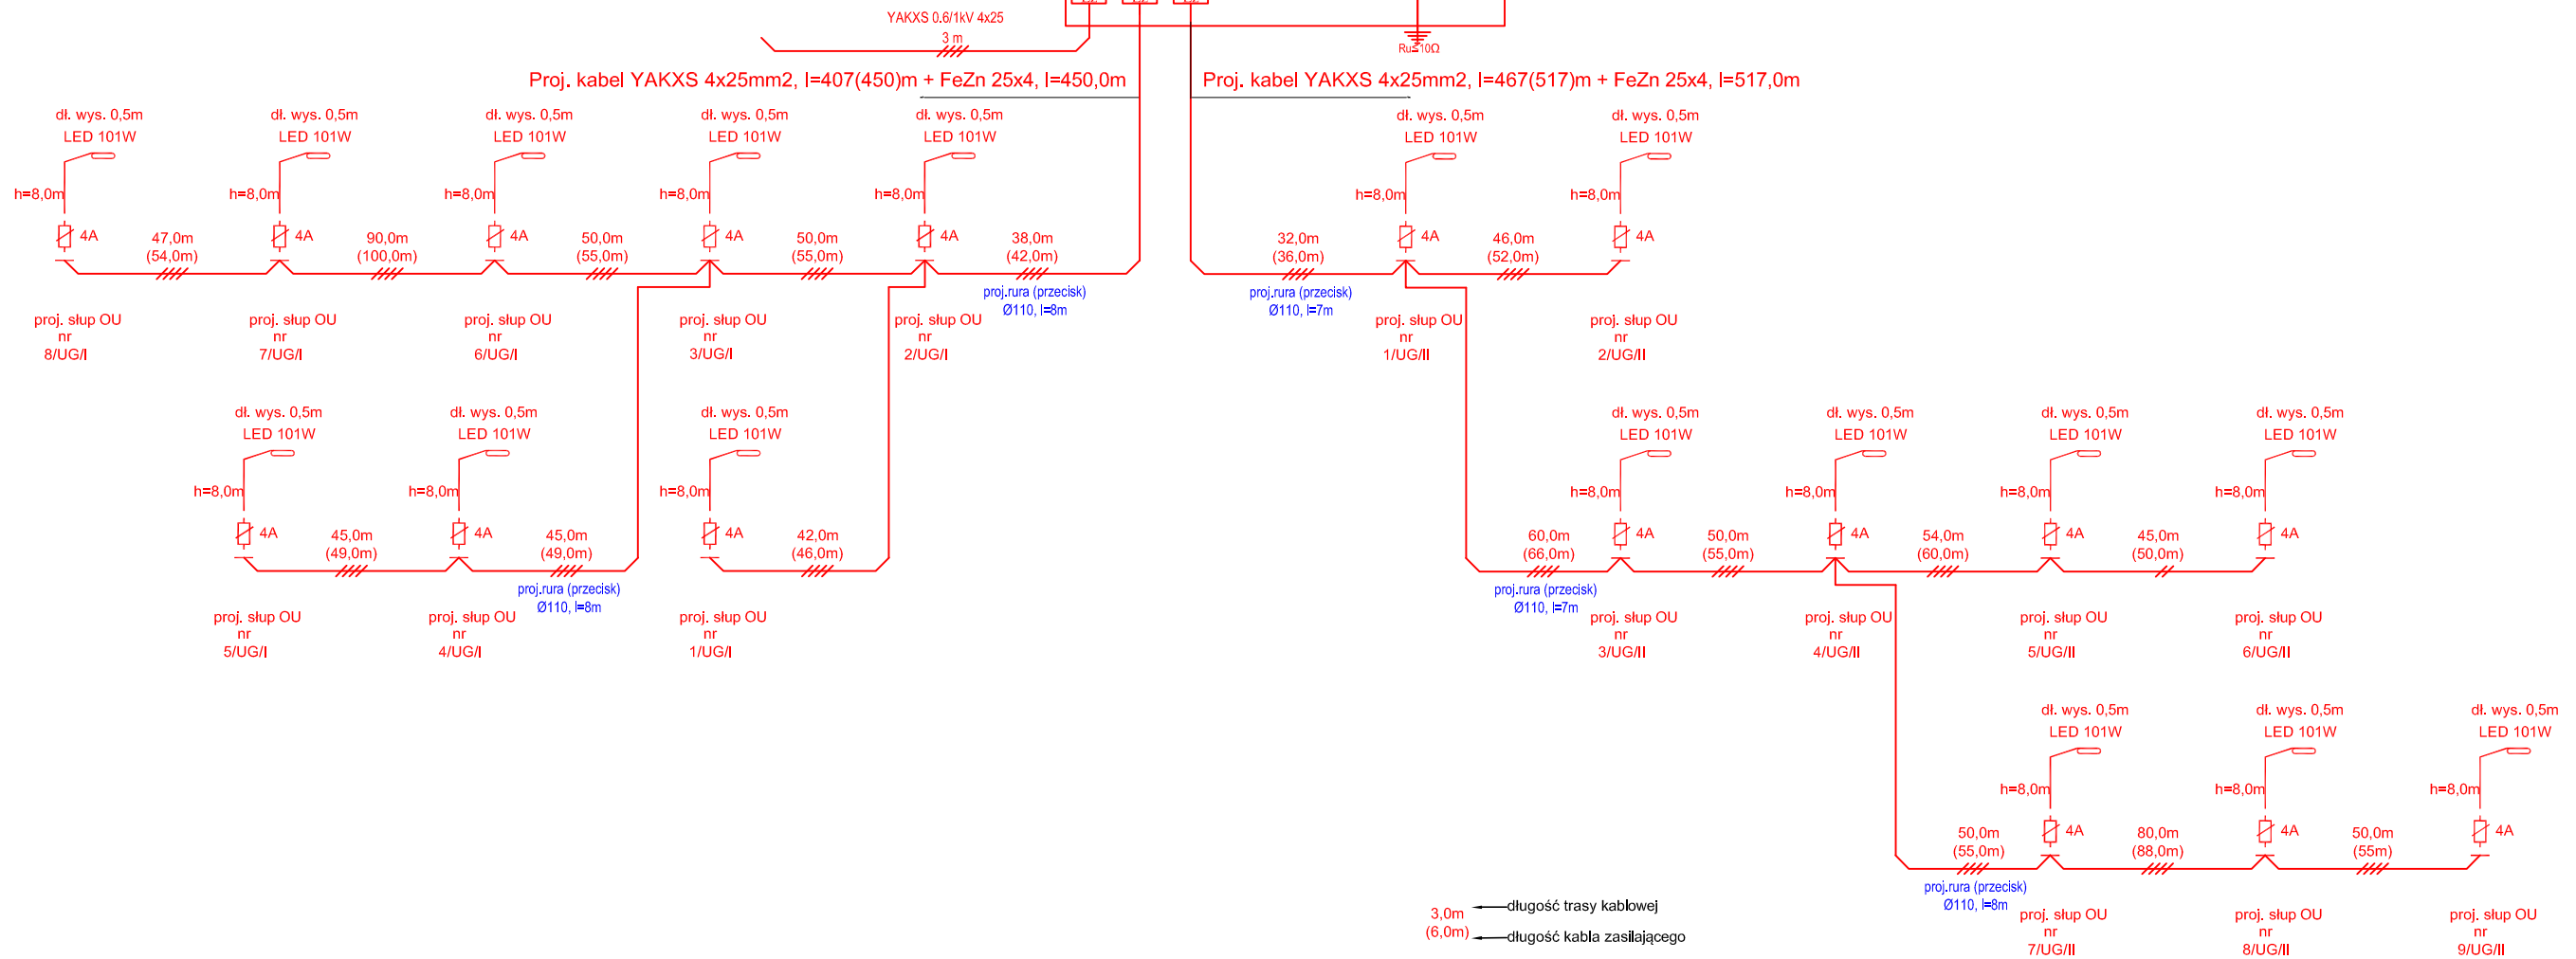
YAKXS 0.6/1kV 4x25
3 m
Ru≤10Ω

Proj. kabel YAKXS 4x25mm2, l=407(450)m + FeZn 25x4, l=450,0m

Proj. kabel YAKXS 4x25mm2, l=467(517)m + FeZn 25x4, l=517,0m

dł. wys. 0,5m
LED 101W
h=8,0m
4A
proj. słup OU
nr
8/UG/I

47,0m
(54,0m)

dł. wys. 0,5m
LED 101W
h=8,0m
4A
proj. słup OU
nr
7/UG/I

90,0m
(100,0m)

dł. wys. 0,5m
LED 101W
h=8,0m
4A
proj. słup OU
nr
6/UG/I

50,0m
(55,0m)

dł. wys. 0,5m
LED 101W
h=8,0m
4A
proj. słup OU
nr
3/UG/I

50,0m
(55,0m)

dł. wys. 0,5m
LED 101W
h=8,0m
4A
proj. słup OU
nr
2/UG/I

38,0m
(42,0m)
proj.rura (przecisk)
Ø110, l=8m

32,0m
(36,0m)
proj.rura (przecisk)
Ø110, l=7m

dł. wys. 0,5m
LED 101W
h=8,0m
4A
proj. słup OU
nr
1/UG/II

46,0m
(52,0m)

dł. wys. 0,5m
LED 101W
h=8,0m
4A
proj. słup OU
nr
2/UG/II

dł. wys. 0,5m
LED 101W
h=8,0m
4A
proj. słup OU
nr
5/UG/I

45,0m
(49,0m)

dł. wys. 0,5m
LED 101W
h=8,0m
4A
proj. słup OU
nr
4/UG/I

45,0m
(49,0m)
proj.rura (przecisk)
Ø110, l=8m

dł. wys. 0,5m
LED 101W
h=8,0m
4A
proj. słup OU
nr
1/UG/I

42,0m
(46,0m)

60,0m
(66,0m)
proj.rura (przecisk)
Ø110, l=7m

dł. wys. 0,5m
LED 101W
h=8,0m
4A
proj. słup OU
nr
3/UG/II

50,0m
(55,0m)

dł. wys. 0,5m
LED 101W
h=8,0m
4A
proj. słup OU
nr
4/UG/II

54,0m
(60,0m)

dł. wys. 0,5m
LED 101W
h=8,0m
4A
proj. słup OU
nr
5/UG/II

45,0m
(50,0m)

dł. wys. 0,5m
LED 101W
h=8,0m
4A
proj. słup OU
nr
6/UG/II

50,0m
(55,0m)
proj.rura (przecisk)
Ø110, l=8m

dł. wys. 0,5m
LED 101W
h=8,0m
4A
proj. słup OU
nr
7/UG/II

80,0m
(88,0m)

dł. wys. 0,5m
LED 101W
h=8,0m
4A
proj. słup OU
nr
8/UG/II

50,0m
(55m)

dł. wys. 0,5m
LED 101W
h=8,0m
4A
proj. słup OU
nr
9/UG/II

3,0m
(6,0m)
długość trasy kablowej
długość kabla zasilającego